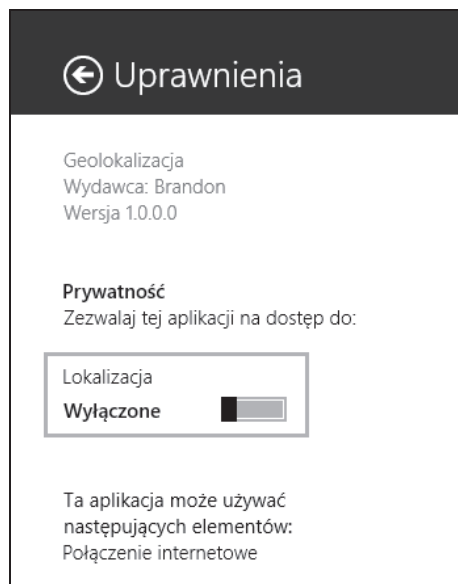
Uprawnienia

Geolokalizacja
Wydawca: Brandon
Wersja 1.0.0.0

Prywatność
Zezwalaj tej aplikacji na dostęp do:

Lokalizacja
Wyłączone

Ta aplikacja może używać następujących elementów:
Połączenie internetowe